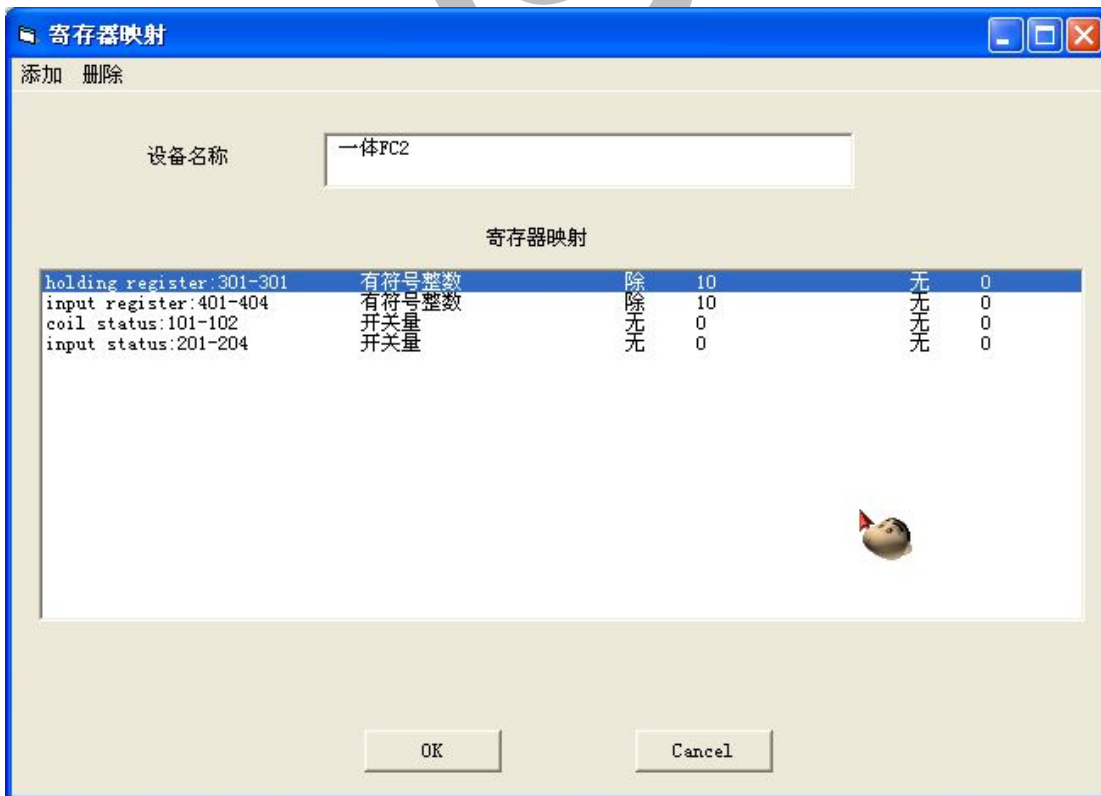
寄存器映射

添加 删除

设备名称

一体FC2

寄存器映射

| holding register:301-301 | 有符号整数 | 除 | 10 | 无 | 0 |
|---|---|---|---|---|---|
| input register:401-404 | 有符号整数 | 除 | 10 | 无 | 0 |
| coil status:101-102 | 开关量 | 无 | 0 | 无 | 0 |
| input status:201-204 | 开关量 | 无 | 0 | 无 | 0 |

OK

Cancel